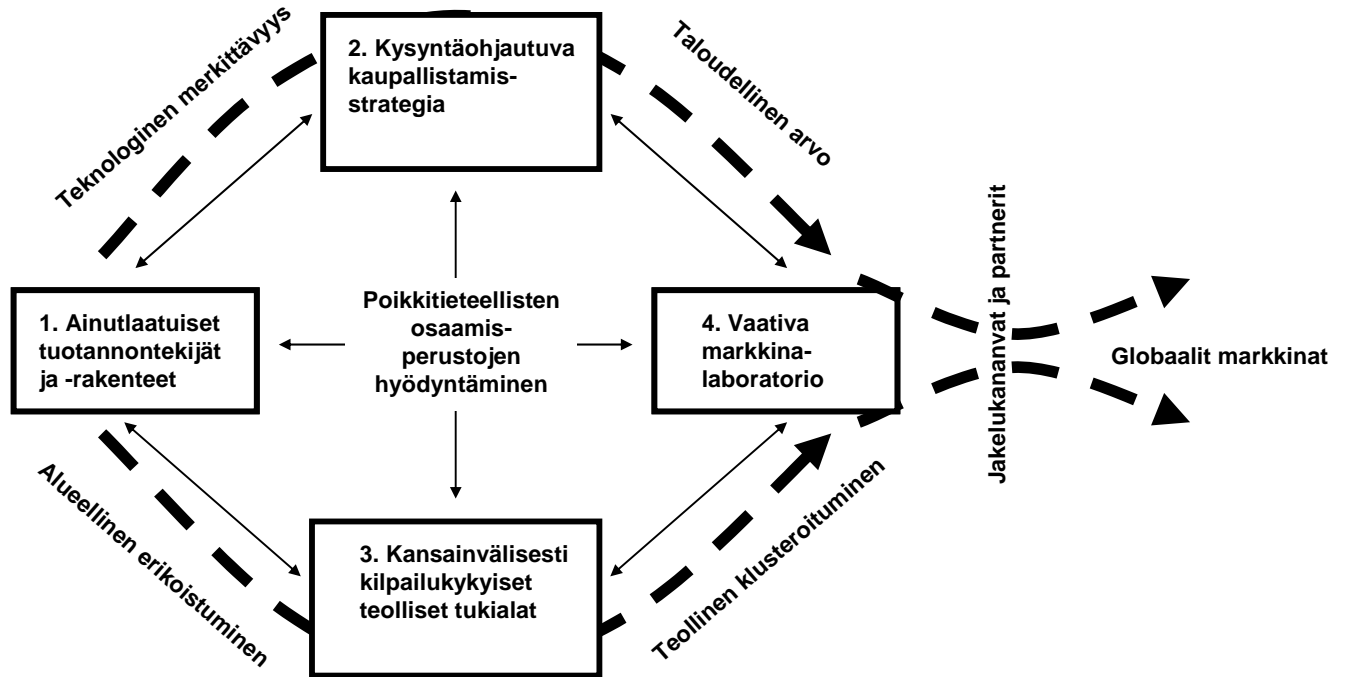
2. Kysyntäohjautuva kaupallistamisstrategia

Teknologinen merkitävyys

Taloudellinen arvo

1. Ainutlaatuiset tuotannontekijät ja -rakenteet

Poikkitieteellisten osaamisperustojen hyödyntäminen

4. Vaativa markkinalaboratorio

Jakelukananvat ja partnerit

Globaalit markkinat

Alueellinen erikoistuminen

3. Kansainvälisesti kilpailukykyiset teolliset tukialat

Teollinen klusteroituminen